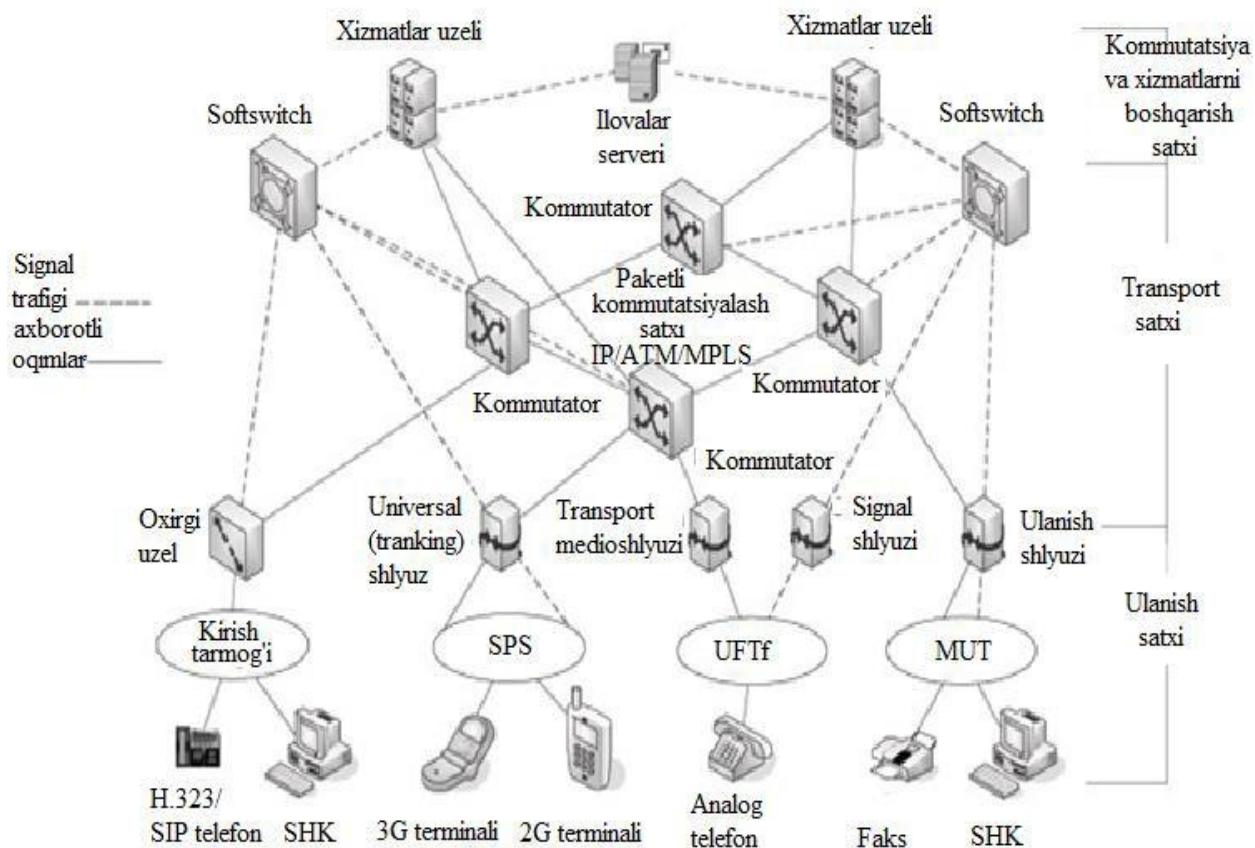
Xizmatlar uzeli

Xizmatlar uzeli

Kommutatsiya va xizmatlarni boshqarish satxi

Softswitch

Ilovalar serveri

Softswitch

Kommutator

Signal trafigi

axborotli oqimlar

Paketli kommutatsiyalash satxi IP/ATM/MPLS

Transport satxi

Kommutator

Kommutator

Kommutator

Oxirgi uzel

Universal (tranking) shlyuz

Transport medioshlyuzi

Signal shlyuzi

Ulanish shlyuzi

Ulanish satxi

Kirish tarmog'i

SPS

UFTf

MUT

H.323/ SIP telefon

SHK

3G terminali

2G terminali

Analog telefon

Faks

SHK